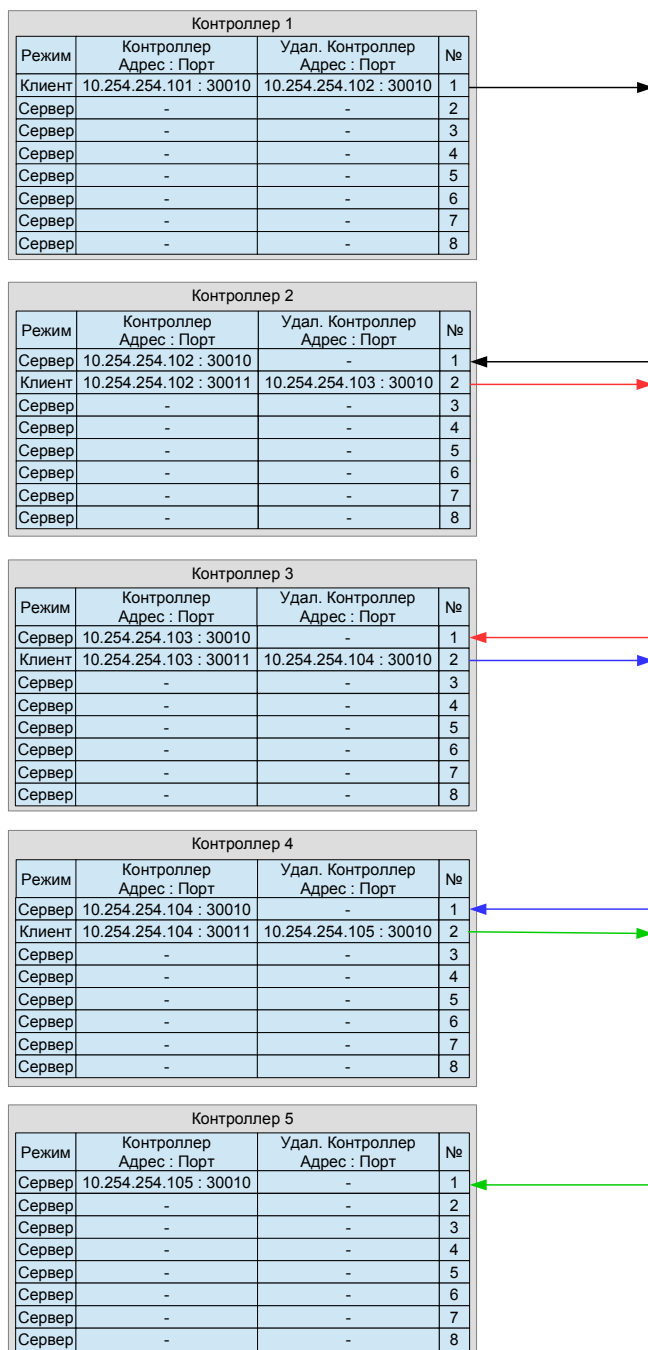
Контроллер 1

| Режим | Контроллер Адрес : Порт | Удал. Контроллер Адрес : Порт | № |
|---|---|---|---|
| Клиент | 10.254.254.101 : 30010 | 10.254.254.102 : 30010 | 1 |
| Сервер | - | - | 2 |
| Сервер | - | - | 3 |
| Сервер | - | - | 4 |
| Сервер | - | - | 5 |
| Сервер | - | - | 6 |
| Сервер | - | - | 7 |
| Сервер | - | - | 8 |

Контроллер 2

| Режим | Контроллер Адрес : Порт | Удал. Контроллер Адрес : Порт | № |
|---|---|---|---|
| Сервер | 10.254.254.102 : 30010 | - | 1 |
| Клиент | 10.254.254.102 : 30011 | 10.254.254.103 : 30010 | 2 |
| Сервер | - | - | 3 |
| Сервер | - | - | 4 |
| Сервер | - | - | 5 |
| Сервер | - | - | 6 |
| Сервер | - | - | 7 |
| Сервер | - | - | 8 |

Контроллер 3

| Режим | Контроллер Адрес : Порт | Удал. Контроллер Адрес : Порт | № |
|---|---|---|---|
| Сервер | 10.254.254.103 : 30010 | - | 1 |
| Клиент | 10.254.254.103 : 30011 | 10.254.254.104 : 30010 | 2 |
| Сервер | - | - | 3 |
| Сервер | - | - | 4 |
| Сервер | - | - | 5 |
| Сервер | - | - | 6 |
| Сервер | - | - | 7 |
| Сервер | - | - | 8 |

Контроллер 4

| Режим | Контроллер Адрес : Порт | Удал. Контроллер Адрес : Порт | № |
|---|---|---|---|
| Сервер | 10.254.254.104 : 30010 | - | 1 |
| Клиент | 10.254.254.104 : 30011 | 10.254.254.105 : 30010 | 2 |
| Сервер | - | - | 3 |
| Сервер | - | - | 4 |
| Сервер | - | - | 5 |
| Сервер | - | - | 6 |
| Сервер | - | - | 7 |
| Сервер | - | - | 8 |

Контроллер 5

| Режим | Контроллер Адрес : Порт | Удал. Контроллер Адрес : Порт | № |
|---|---|---|---|
| Сервер | 10.254.254.105 : 30010 | - | 1 |
| Сервер | - | - | 2 |
| Сервер | - | - | 3 |
| Сервер | - | - | 4 |
| Сервер | - | - | 5 |
| Сервер | - | - | 6 |
| Сервер | - | - | 7 |
| Сервер | - | - | 8 |